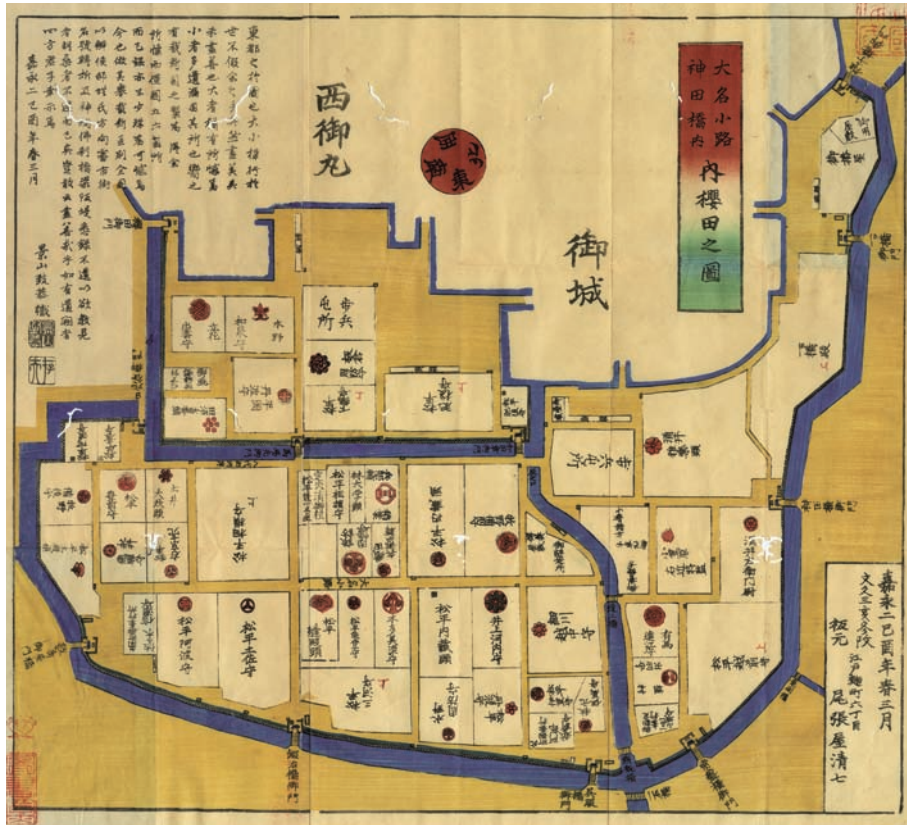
大名小路
神田橋内
内櫻田之圖

西御丸

御城

其の一

東都之於府也大小坊街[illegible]
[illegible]

嘉永二己酉年春三月
景山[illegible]

嘉永二己酉年春三月
文久三亥冬改
板元 江戸麹町六丁目
尾張屋清七

松平内蔵頭
松平土佐守
松平相模守
酒井雅楽頭
本多中務大輔
三番
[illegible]